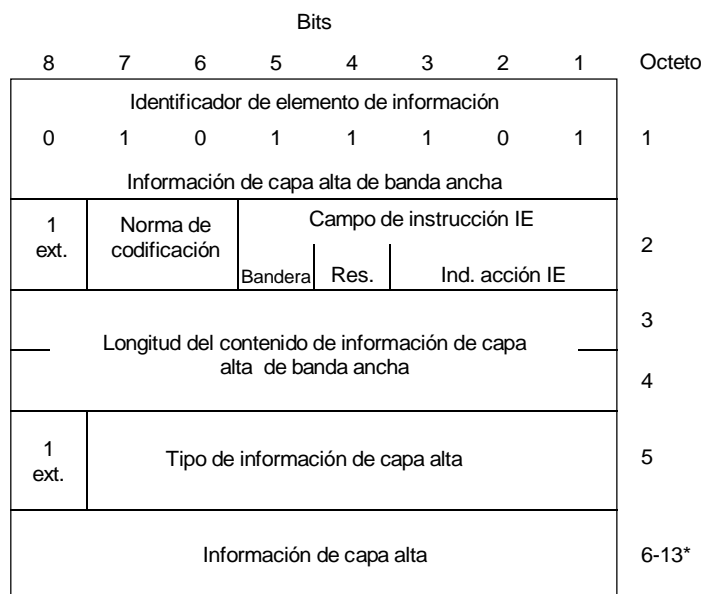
Bits

| 8 | 7 | 6 | 5 | 4 | 3 | 2 | 1 | Octeto |
|---|---|---|---|---|---|---|---|---|
| Identificador de elemento de información<br>0 1 0 1 1 1 0 1<br>Información de capa alta de banda ancha | | | | | | | | 1 |
| 1 ext. | Norma de codificación | | Campo de instrucción IE<br>Bandera | Res. | Ind. acción IE | | | 2 |
| Longitud del contenido de información de capa alta de banda ancha | | | | | | | | 3<br>4 |
| 1 ext. | Tipo de información de capa alta | | | | | | | 5 |
| Información de capa alta | | | | | | | | 6-13* |